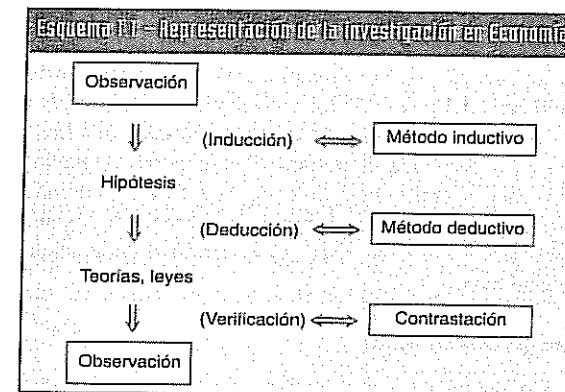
Esquema 1.1 – Representación de la investigación en Economía

Observación

(Inducción) ⟺ Método inductivo

Hipótesis

(Deducción) ⟺ Método deductivo

Teorías, leyes

(Verificación) ⟺ Contrastación

Observación